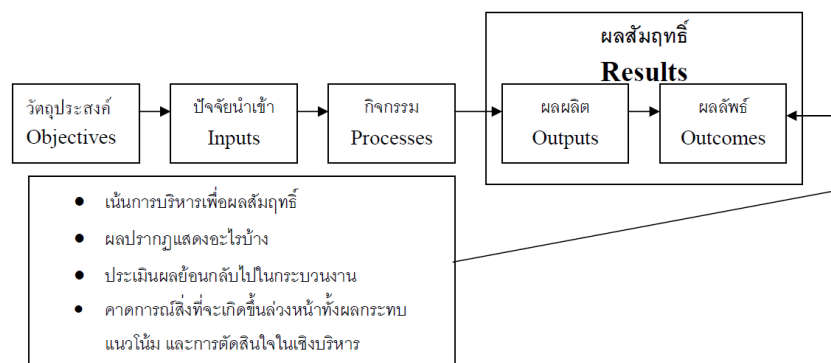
ผลสัมฤทธิ์
Results

วัตถุประสงค์
Objectives

ปัจจัยนำเข้า
Inputs

กิจกรรม
Processes

ผลผลิต
Outputs

ผลลัพธ์
Outcomes

- เน้นการบริหารเพื่อผลสัมฤทธิ์
- ผลปรากฏแสดงอะไรบ้าง
- ประเมินผลย้อนกลับไปในกระบวนงาน
- คาดการณ์สิ่งที่จะเกิดขึ้นล่วงหน้าทั้งผลกระทบ แนวโน้ม และการตัดสินใจในเชิงบริหาร